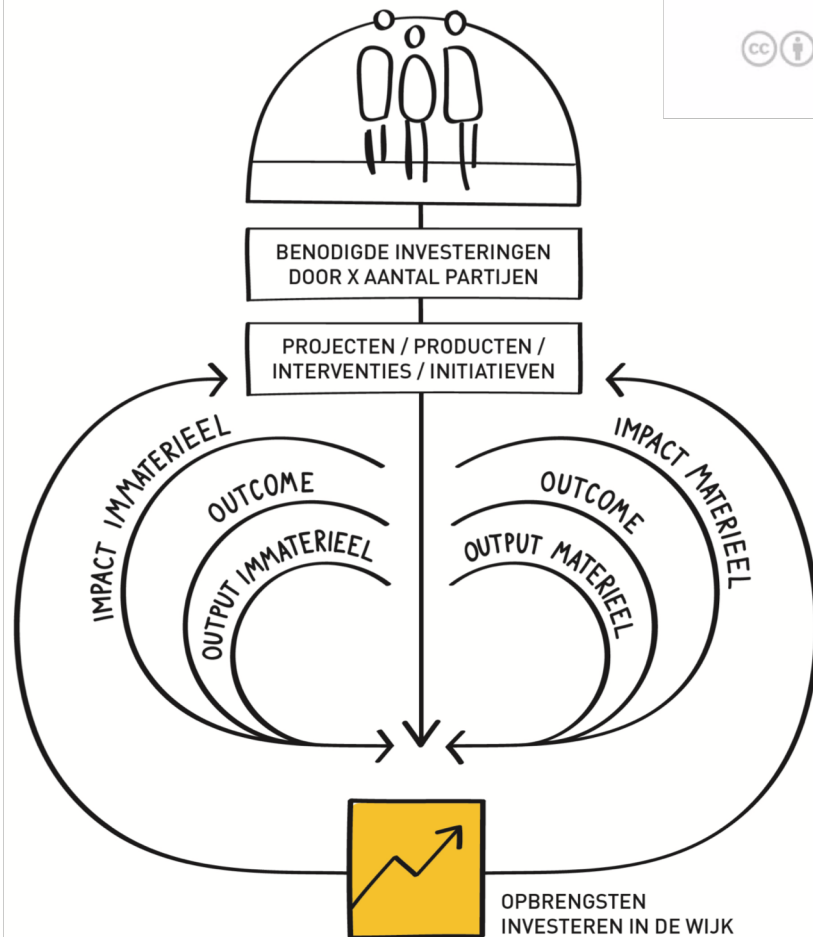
BENODIGDE INVESTERINGEN DOOR X AANTAL PARTIJEN

PROJECTEN / PRODUCTEN / INTERVENTIES / INITIATIEVEN

IMPACT IMMATERIEEL

OUTCOME

OUTPUT IMMATERIEEL

IMPACT MATERIEEL

OUTCOME

OUTPUT MATERIEEL

OPBRENGSTEN INVESTEREN IN DE WIJK